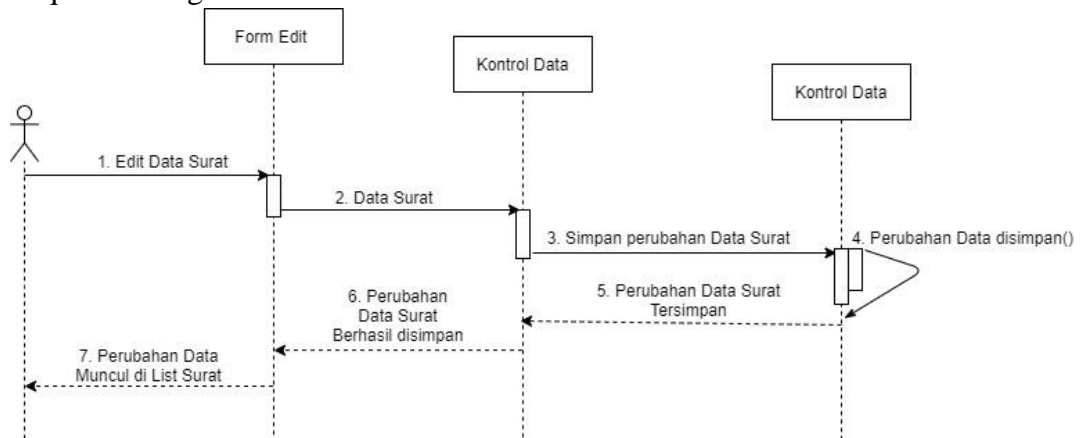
Form Edit

Kontrol Data

Kontrol Data

1. Edit Data Surat

2. Data Surat

3. Simpan perubahan Data Surat

4. Perubahan Data disimpan()

5. Perubahan Data Surat Tersimpan

6. Perubahan Data Surat Berhasil disimpan

7. Perubahan Data Muncul di List Surat